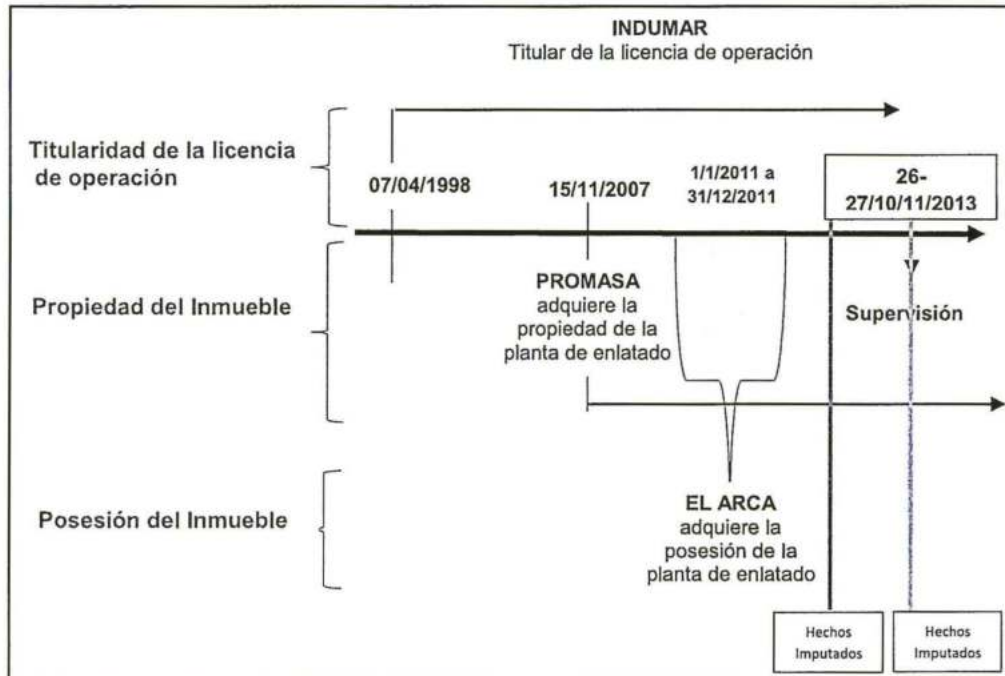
INDUMAR
Titular de la licencia de operación

Titularidad de la licencia de operación

07/04/1998

15/11/2007

1/1/2011 a 31/12/2011

26-27/10/11/2013

Propiedad del Inmueble

PROMASA adquiere la propiedad de la planta de enlatado

Supervisión

Posesión del Inmueble

EL ARCA adquiere la posesión de la planta de enlatado

Hechos Imputados

Hechos Imputados